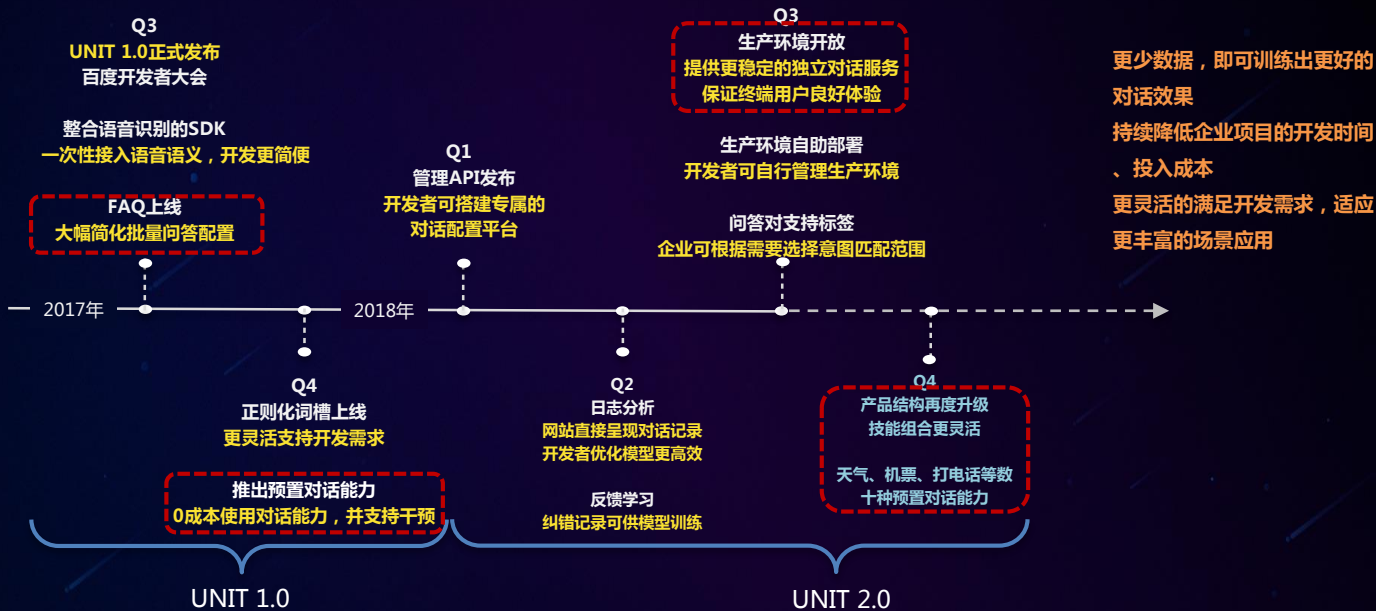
Q3
UNIT 1.0正式发布
百度开发者大会

整合语音识别的SDK
一次性接入语音语义，开发更简便

FAQ上线
大幅简化批量问答配置

2017年

Q4
正则化词槽上线
更灵活支持开发需求

推出预置对话能力
0成本使用对话能力，并支持干预

UNIT 1.0

2018年

Q1
管理API发布
开发者可搭建专属的
对话配置平台

Q2
日志分析
网站直接呈现对话记录
开发者优化模型更高效

反馈学习
纠错记录可供模型训练

Q3
生产环境开放
提供更稳定的独立对话服务
保证终端用户良好体验

生产环境自助部署
开发者可自行管理生产环境

问答对支持标签
企业可根据需要选择意图匹配范围

Q4
产品结构再度升级
技能组合更灵活

天气、机票、打电话等数
十种预置对话能力

UNIT 2.0

更少数据，即可训练出更好的对话效果
持续降低企业项目的开发时间、投入成本
更灵活的满足开发需求，适应更丰富的场景应用